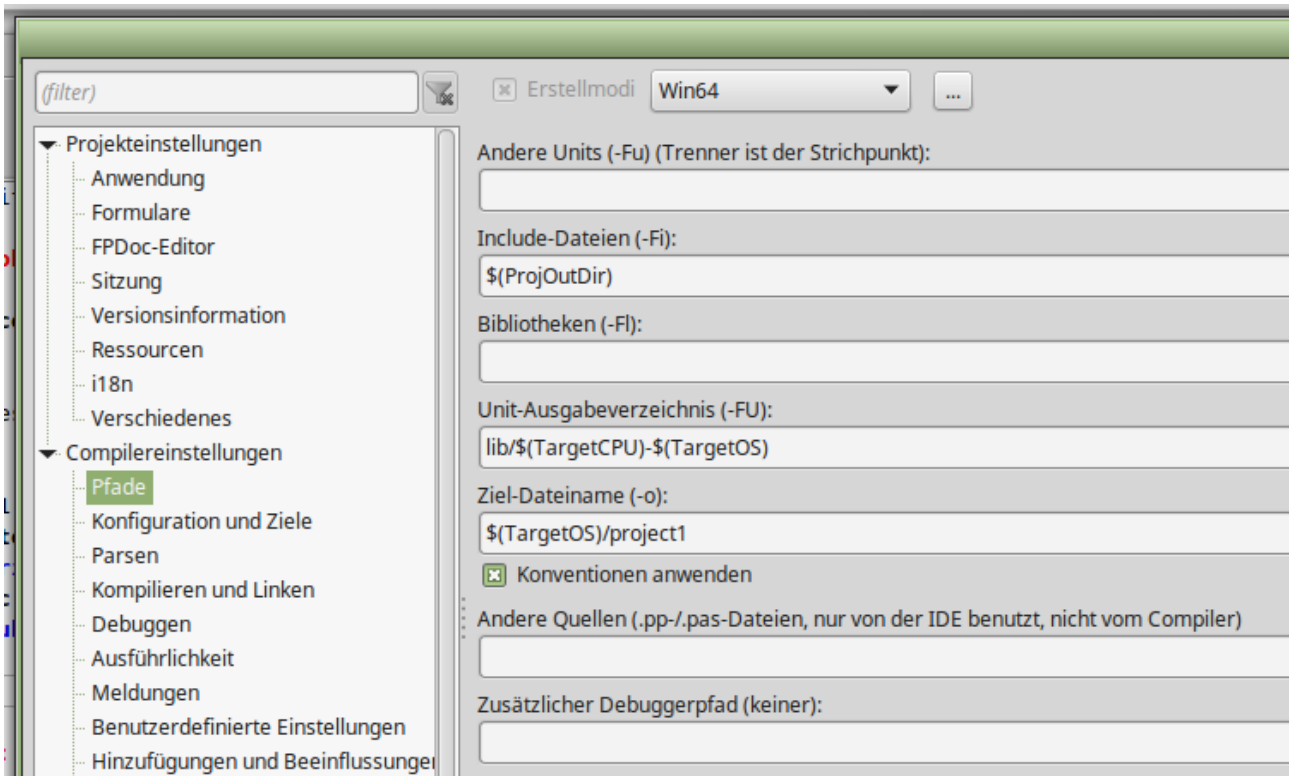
(filter)

Erstellmodi Win64 ...

Projekteinstellungen
Anwendung
Formulare
FPDoc-Editor
Sitzung
Versionsinformation
Ressourcen
i18n
Verschiedenes
Compilereinstellungen
Pfade
Konfiguration und Ziele
Parsen
Kompilieren und Linken
Debuggen
Ausführlichkeit
Meldungen
Benutzerdefinierte Einstellungen
Hinzufügungen und Beeinflussunger

Andere Units (-Fu) (Trenner ist der Strichpunkt):

Include-Dateien (-Fi):
$(ProjOutDir)

Bibliotheken (-Fl):

Unit-Ausgabeverzeichnis (-FU):
lib/$(TargetCPU)-$(TargetOS)

Ziel-Dateiname (-o):
$(TargetOS)/project1

Konventionen anwenden

Andere Quellen (.pp-/.pas-Dateien, nur von der IDE benutzt, nicht vom Compiler)

Zusätzlicher Debuggerpfad (keiner):